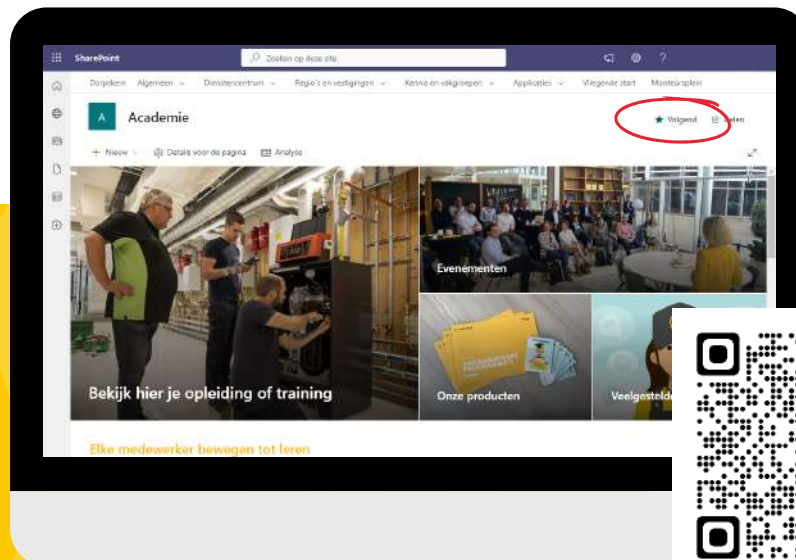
SharePoint
Zoeken op deze site
?

Dorpsplein Algemeen Dienstencentrum Regio's en vestigingen Kennis en vakgroepen Applicaties Vliegende start Monteursplein

A Academie
Volgend Delen

+ Nieuw Details voor de pagina Analyse

Evenementen

Bekijk hier je opleiding of training

Onze producten

Veelgestelde

Elke medewerker bewegen tot leren